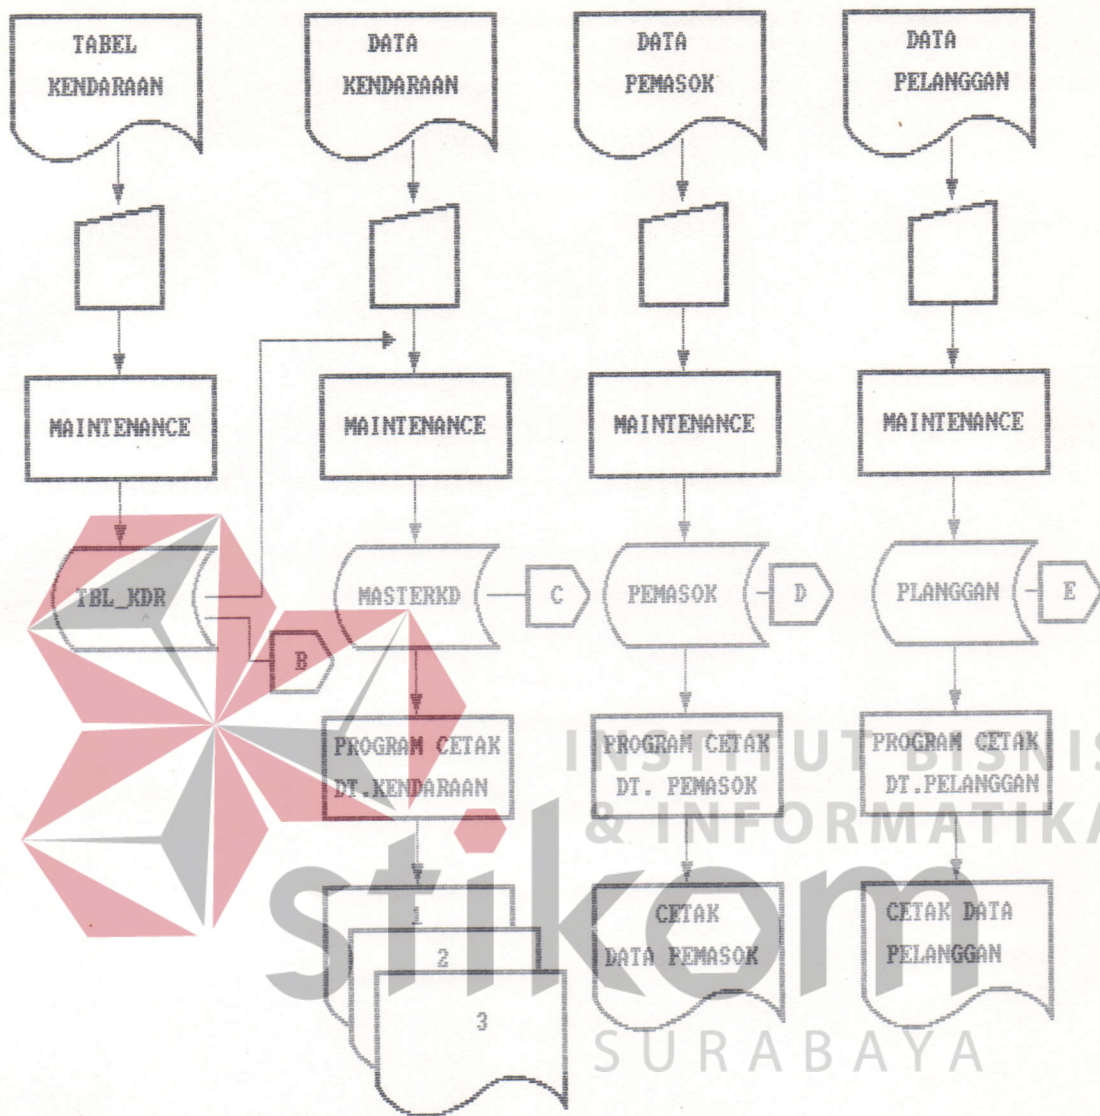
TABEL KENDARAAN

DATA KENDARAAN

DATA PEMASOK

DATA PELANGGAN

MAINTENANCE

MAINTENANCE

MAINTENANCE

MAINTENANCE

TBL_KDR

B

MASTERKD

C

PEMASOK

D

PLANGGAN

E

PROGRAM CETAK DT.KENDARAAN

PROGRAM CETAK DT. PEMASOK

PROGRAM CETAK DT.PELANGGAN

1

2

3

CETAK DATA PEMASOK

CETAK DATA PELANGGAN

INSTITUT BISNIS & INFORMATIKA

stikom

SURABAYA